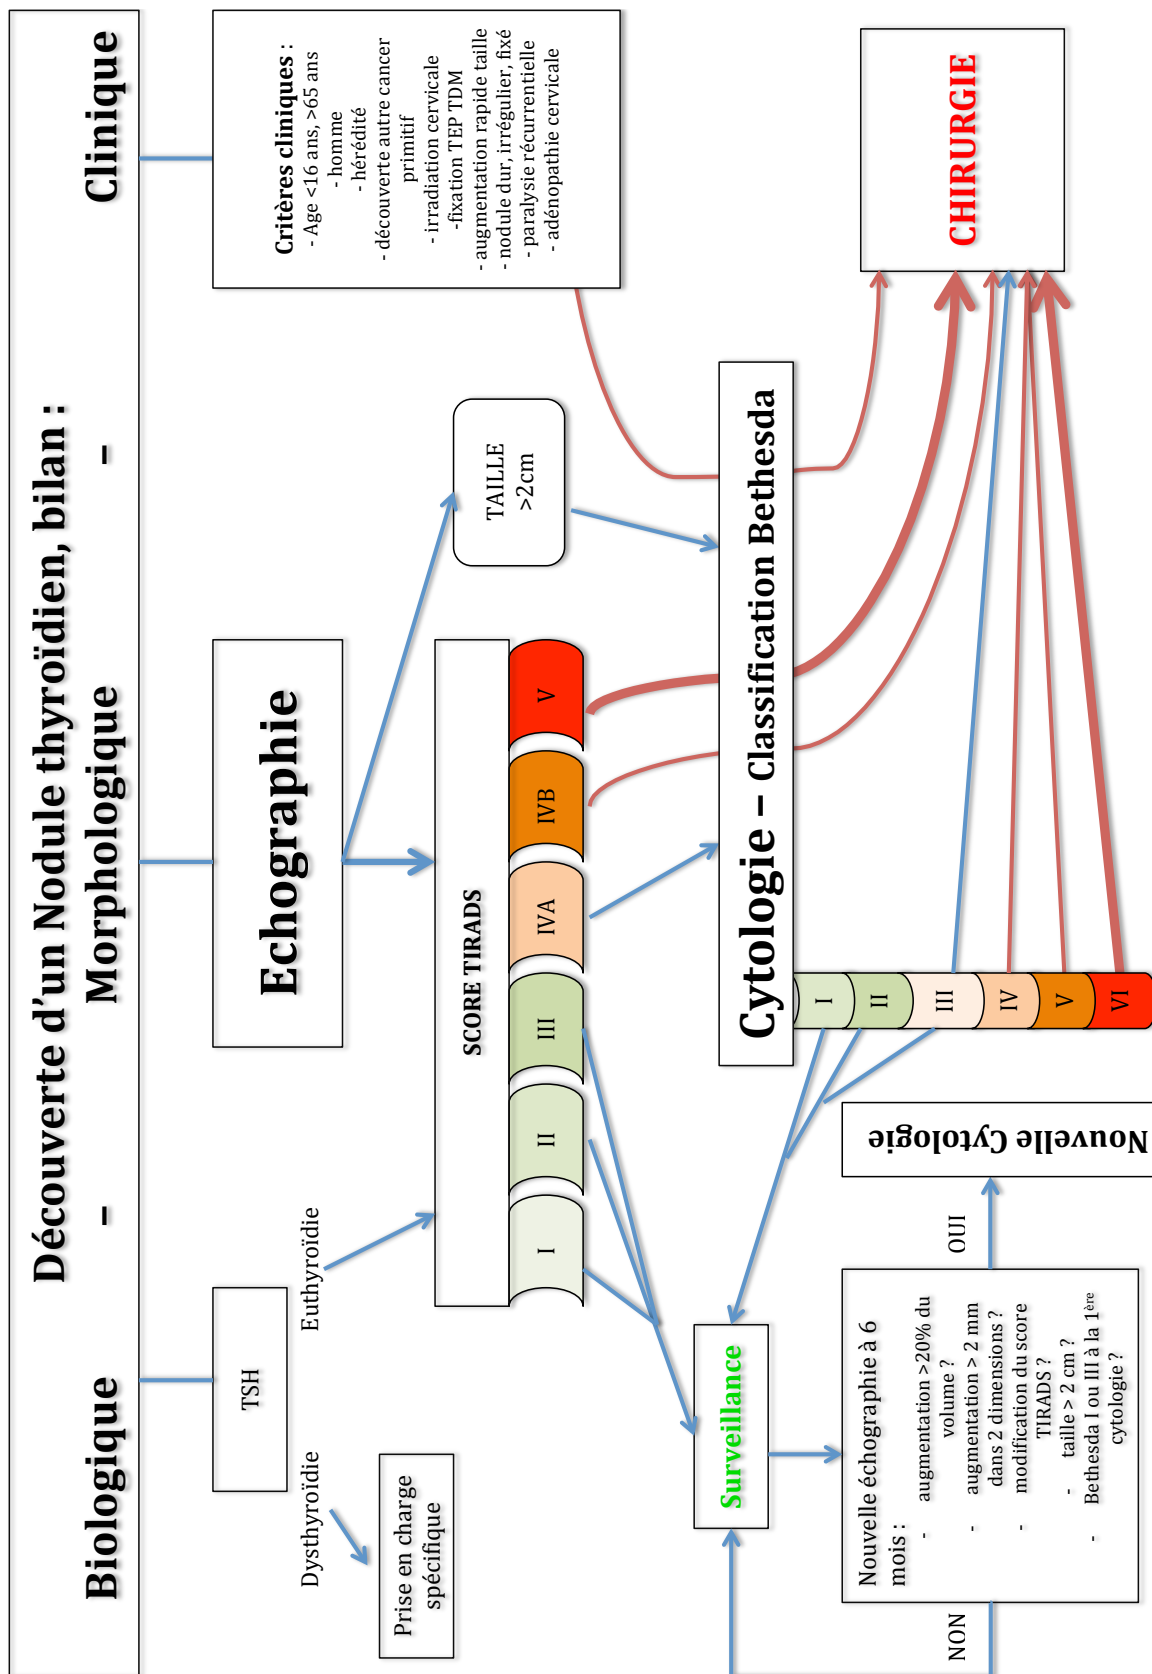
Découverte d'un Nodule thyroïdien, bilan :

Biologique – Morphologique – Clinique

TSH

Dysthyroïdie

Euthyroïdie

Prise en charge spécifique

Echographie

SCORE TIRADS

I

II

III

IVA

IVB

V

TAILLE >2cm

Critères cliniques :
- Age <16 ans, >65 ans
- homme
- hérédité
- découverte autre cancer primitif
- irradiation cervicale
- fixation TEP TDM
- augmentation rapide taille
- nodule dur, irrégulier, fixé
- paralysie récurrentielle
- adénopathie cervicale

CHIRURGIE

Cytologie – Classification Bethesda

I

II

III

IV

V

VI

Surveillance

Nouvelle échographie à 6 mois :
- augmentation >20% du volume ?
- augmentation > 2 mm dans 2 dimensions ?
- modification du score TIRADS ?
- taille > 2 cm ?
- Bethesda I ou III à la 1$^{ère}$ cytologie ?

OUI

NON

Nouvelle Cytologie